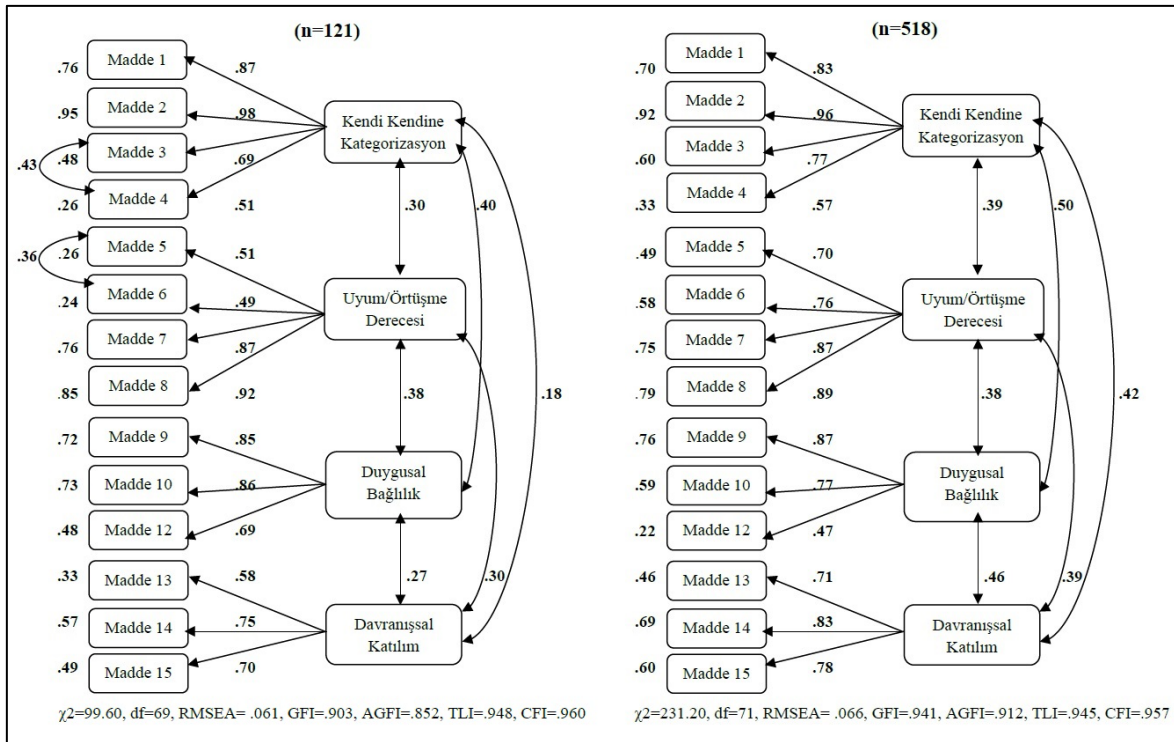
(n=121)

.76 Madde 1 .87
.95 Madde 2 .98
.43 .48 Madde 3 .69
.26 Madde 4 .51
.36 .26 Madde 5 .51
.24 Madde 6 .49
.76 Madde 7 .87
.85 Madde 8 .92
.72 Madde 9 .85
.73 Madde 10 .86
.48 Madde 12 .69
.33 Madde 13 .58
.57 Madde 14 .75
.49 Madde 15 .70

Kendi Kendine Kategorizasyon
.30
.40
Uyum/Örtüşme Derecesi
.38
.18
Duygusal Bağlılık
.27
.30
Davranışsal Katılım

$\chi2$=99.60, df=69, RMSEA= .061, GFI=.903, AGFI=.852, TLI=.948, CFI=.960

(n=518)

.70 Madde 1 .83
.92 Madde 2 .96
.60 Madde 3 .77
.33 Madde 4 .57
.49 Madde 5 .70
.58 Madde 6 .76
.75 Madde 7 .87
.79 Madde 8 .89
.76 Madde 9 .87
.59 Madde 10 .77
.22 Madde 12 .47
.46 Madde 13 .71
.69 Madde 14 .83
.60 Madde 15 .78

Kendi Kendine Kategorizasyon
.39
.50
Uyum/Örtüşme Derecesi
.38
.42
Duygusal Bağlılık
.46
.39
Davranışsal Katılım

$\chi2$=231.20, df=71, RMSEA= .066, GFI=.941, AGFI=.912, TLI=.945, CFI=.957